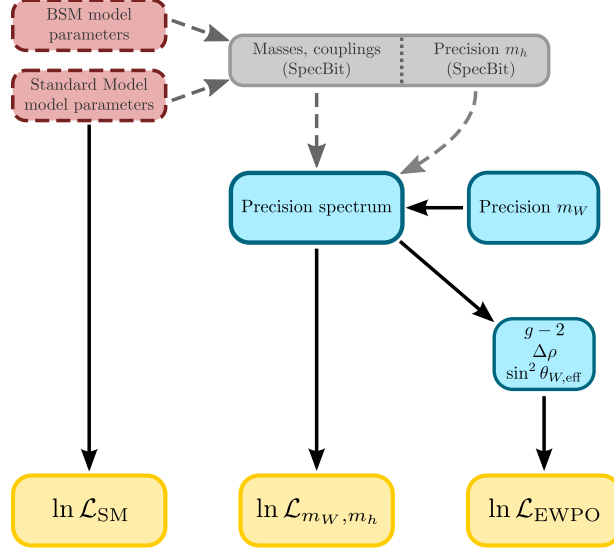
BSM model parameters

Standard Model model parameters

Masses, couplings (SpecBit)

Precision $m_h$ (SpecBit)

Precision spectrum

Precision $m_W$

$g-2$
$\Delta\rho$
$\sin^2\theta_{W,\text{eff}}$

$\ln\mathcal{L}_{\text{SM}}$

$\ln\mathcal{L}_{m_W,m_h}$

$\ln\mathcal{L}_{\text{EWPO}}$